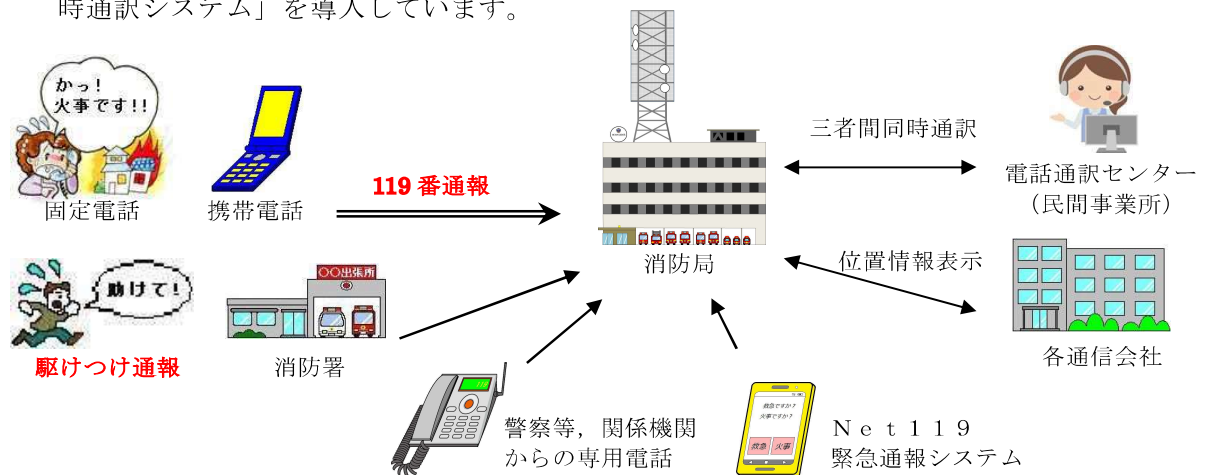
時通訳システム」を導入しています。

かっ！火事です!!

固定電話

携帯電話

119番通報

消防局

三者間同時通訳

電話通訳センター（民間事業所）

位置情報表示

各通信会社

助けて！

駆けつけ通報

〇〇出張所

消防署

警察等，関係機関からの専用電話

救急ですか？火事ですか？

救急 火事

Ｎｅｔ１１９緊急通報システム